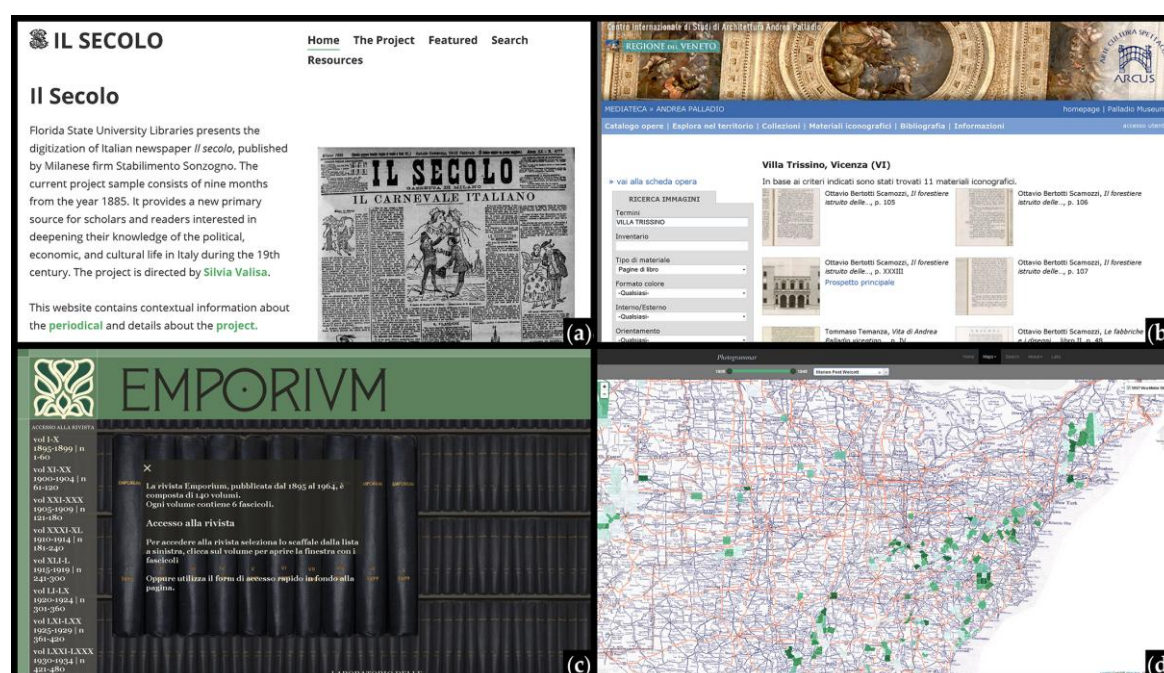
IL SECOLO

Home The Project Featured Search Resources

Il Secolo

Florida State University Libraries presents the digitization of Italian newspaper Il secolo, published by Milanese firm Stabilimento Sonzogno. The current project sample consists of nine months from the year 1885. It provides a new primary source for scholars and readers interested in deepening their knowledge of the political, economic, and cultural life in Italy during the 19th century. The project is directed by Silvia Valisa.

This website contains contextual information about the periodical and details about the project.

IL SECOLO
GAZZETTA DI MILANO
IL CARNEVALE ITALIANO

(a)

Centro internazionale di Studi di Architettura Andrea Palladio
REGIONE DEL VENETO
ARCUS

MEDIATECA » ANDREA PALLADIO
homepage | Palladio Museum

Catalogo opere | Esplora nel territorio | Collezioni | Materiali iconografici | Bibliografia | Informazioni
accesso utenti

Villa Trissino, Vicenza (VI)

In base ai criteri indicati sono stati trovati 11 materiali iconografici.

» vai alla scheda opera

RICERCA IMMAGINI

Termini
VILLA TRISSINO
Inventario
Tipo di materiale
Pagine di libro
Formato colore
-Qualsiasi-
Interno/Esterno
-Qualsiasi-
Orientamento
-Qualsiasi-

Ottavio Bertotti Scamozzi, Il forestiere istruito delle..., p. 105
Ottavio Bertotti Scamozzi, Il forestiere istruito delle..., p. 106
Ottavio Bertotti Scamozzi, Il forestiere istruito delle..., p. XXXIII
Prospetto principale
Ottavio Bertotti Scamozzi, Il forestiere istruito delle..., p. 107
Tommaso Temanza, Vita di Andrea Palladio vicentino..., p. IV
Ottavio Bertotti Scamozzi, Le fabbriche e i disegni... libro II, p. 48

(b)

EMPORIVM

ACCESSO ALLA RIVISTA
vol I-X 1895-1899 | n 1-60
vol XI-XX 1900-1904 | n 61-120
vol XXI-XXX 1905-1909 | n 121-180
vol XXXI-XL 1910-1914 | n 181-240
vol XLI-L 1915-1919 | n 241-300
vol LI-LX 1920-1924 | n 301-360
vol LXI-LXX 1925-1929 | n 361-420
vol LXXI-LXXX 1930-1934 | n 421-480

×
La rivista Emporium, pubblicata dal 1895 al 1964, è composta di 140 volumi.
Ogni volume contiene 6 fascicoli.

Accesso alla rivista

Per accedere alla rivista seleziona lo scaffale dalla lista a sinistra, clicca sul volume per aprire la finestra con i fascicoli

Oppure utilizza il form di accesso rapido in fondo alla pagina.

LABORATORIO DELLE

(c)

Photogrammar

Home Maps Search About Labs

Marion Post Wolcott

(d)